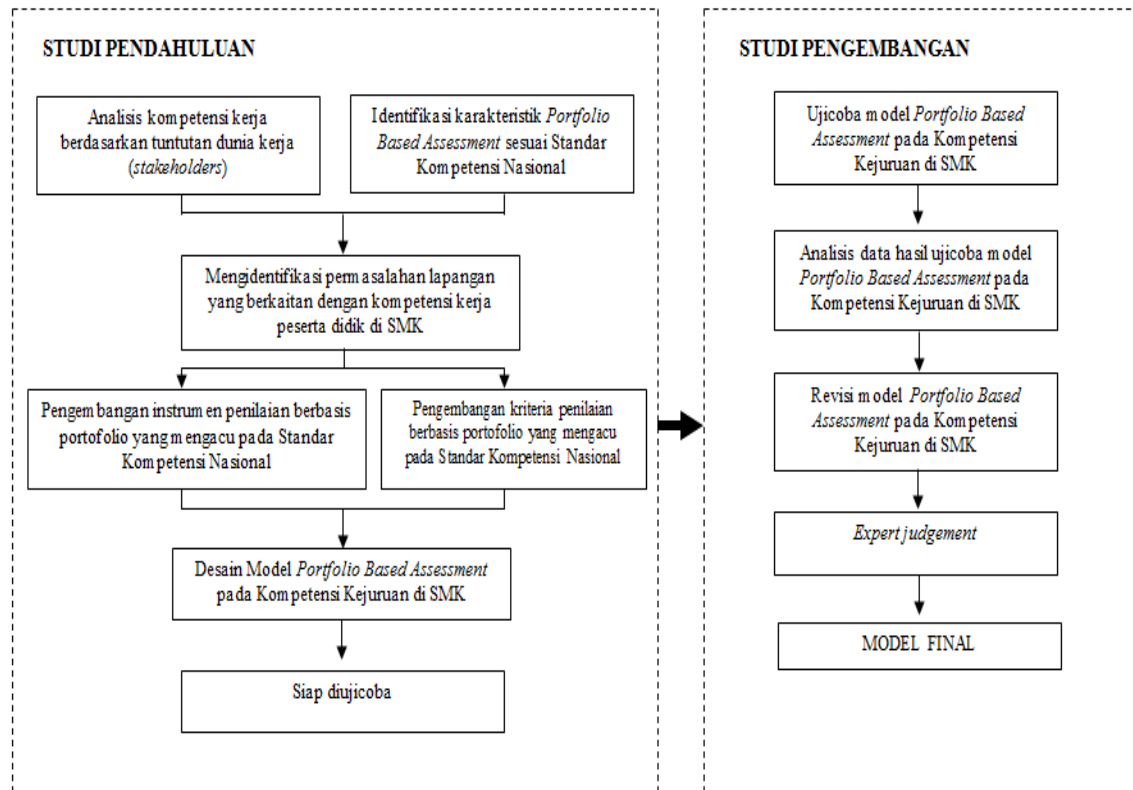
STUDI PENDAHULUAN

Analisis kompetensi kerja berdasarkan tuntutan dunia kerja (*stakeholders*)

Identifikasi karakteristik *Portfolio Based Assessment* sesuai Standar Kompetensi Nasional

Mengidentifikasi permasalahan lapangan yang berkaitan dengan kompetensi kerja peserta didik di SMK

Pengembangan instrumen penilaian berbasis portofolio yang mengacu pada Standar Kompetensi Nasional

Pengembangan kriteria penilaian berbasis portofolio yang mengacu pada Standar Kompetensi Nasional

Desain Model *Portfolio Based Assessment* pada Kompetensi Kejuruan di SMK

Siap diujicoba

STUDI PENGEMBANGAN

Ujicoba model *Portfolio Based Assessment* pada Kompetensi Kejuruan di SMK

Analisis data hasil ujicoba model *Portfolio Based Assessment* pada Kompetensi Kejuruan di SMK

Revisi model *Portfolio Based Assessment* pada Kompetensi Kejuruan di SMK

*Expert judgement*

MODEL FINAL